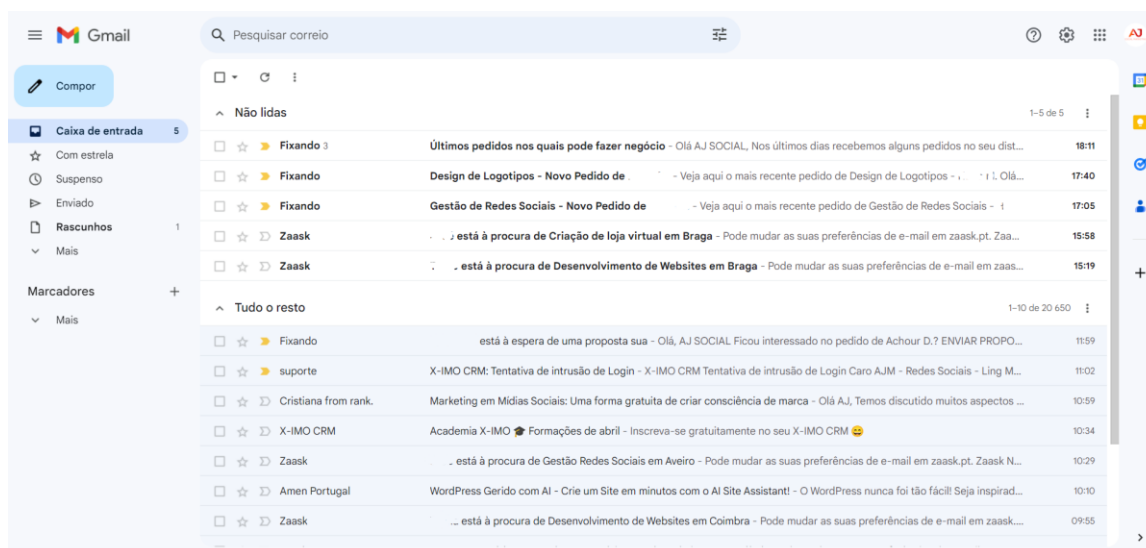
Gmail

Pesquisar correio

AJ

Compor

Caixa de entrada 5
Com estrela
Suspenso
Enviado
Rascunhos 1
Mais

Marcadores +
Mais

Não lidas 1–5 de 5

Fixando 3 Últimos pedidos nos quais pode fazer negócio - Olá AJ SOCIAL, Nos últimos dias recebemos alguns pedidos no seu dist... 18:11
Fixando Design de Logotipos - Novo Pedido de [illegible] - Veja aqui o mais recente pedido de Design de Logotipos - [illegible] Olá... 17:40
Fixando Gestão de Redes Sociais - Novo Pedido de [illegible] - Veja aqui o mais recente pedido de Gestão de Redes Sociais - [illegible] 17:05
Zaask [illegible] está à procura de Criação de loja virtual em Braga - Pode mudar as suas preferências de e-mail em zaask.pt. Zaa... 15:58
Zaask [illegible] está à procura de Desenvolvimento de Websites em Braga - Pode mudar as suas preferências de e-mail em zaas... 15:19

Tudo o resto 1–10 de 20 650

Fixando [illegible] está à espera de uma proposta sua - Olá, AJ SOCIAL Ficou interessado no pedido de Achour D.? ENVIAR PROPO... 11:59
suporte X-IMO CRM: Tentativa de intrusão de Login - X-IMO CRM Tentativa de intrusão de Login Caro AJM - Redes Sociais - Ling M... 11:02
Cristiana from rank. Marketing em Mídias Sociais: Uma forma gratuita de criar consciência de marca - Olá AJ, Temos discutido muitos aspectos ... 10:59
X-IMO CRM Academia X-IMO 🎓 Formações de abril - Inscreva-se gratuitamente no seu X-IMO CRM 😄 10:34
Zaask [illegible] está à procura de Gestão Redes Sociais em Aveiro - Pode mudar as suas preferências de e-mail em zaask.pt. Zaask N... 10:29
Amen Portugal WordPress Gerido com AI - Crie um Site em minutos com o AI Site Assistant! - O WordPress nunca foi tão fácil! Seja inspirad... 10:10
Zaask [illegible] está à procura de Desenvolvimento de Websites em Coimbra - Pode mudar as suas preferências de e-mail em zaask.... 09:55